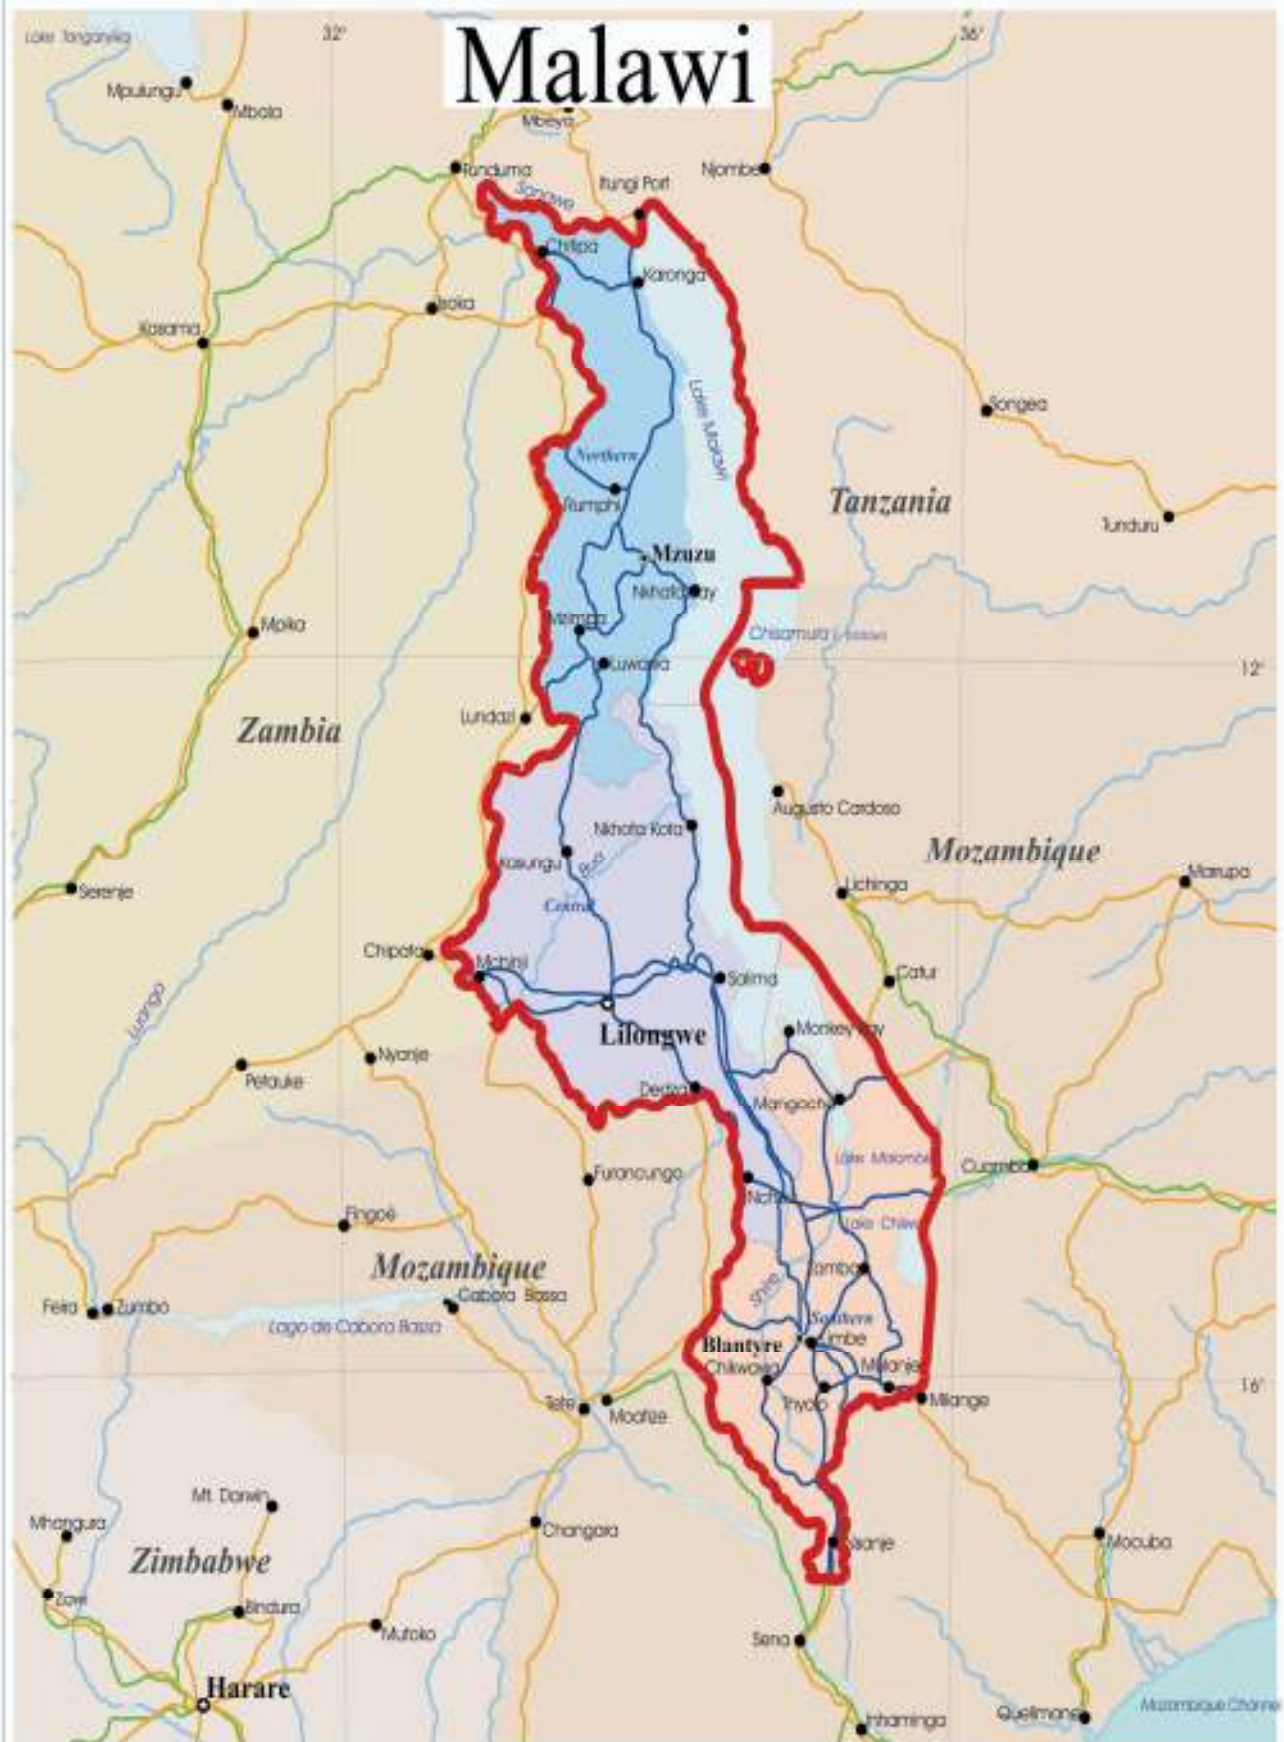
Malawi

Lake Tanganyika
32°
36°
Mpulungu
Mbala
Mbeya
Tunduma
Songwe
Itungi Port
Njombe
Chitipa
Karonga
Isoka
Kasama
Lake Malawi
Songea
Northern
Rumphi
Tanzania
Tunduru
Mzuzu
Nkhata Bay
Mpika
Mzimba
Chizumulu Island
Luwawa
12°
Lundazi
Zambia
Augusto Cardoso
Nkhota Kota
Kasungu
Bua
Mozambique
Marupa
Lichinga
Serenje
Central
Chipata
Catur
Mchinji
Salima
Luangwa
Lilongwe
Monkey Bay
Nyanje
Petauke
Dedza
Mangochi
Lake Malombe
Cuamba
Furancungo
Ncheu
Lake Chilwa
Fingoe
Zomba
Mozambique
Shire
Southern
Feira
Zumbo
Cabora Bassa
Lago de Cabora Bassa
Blantyre
Limbe
Chikwawa
Mulanje
16°
Thyolo
Milange
Tete
Moatize
Mt. Darwin
Mhangura
Changara
Nsanje
Mocuba
Zimbabwe
Zawi
Bindura
Mutoko
Sena
Harare
Quelimane
Mozambique Channel
Inhaminga